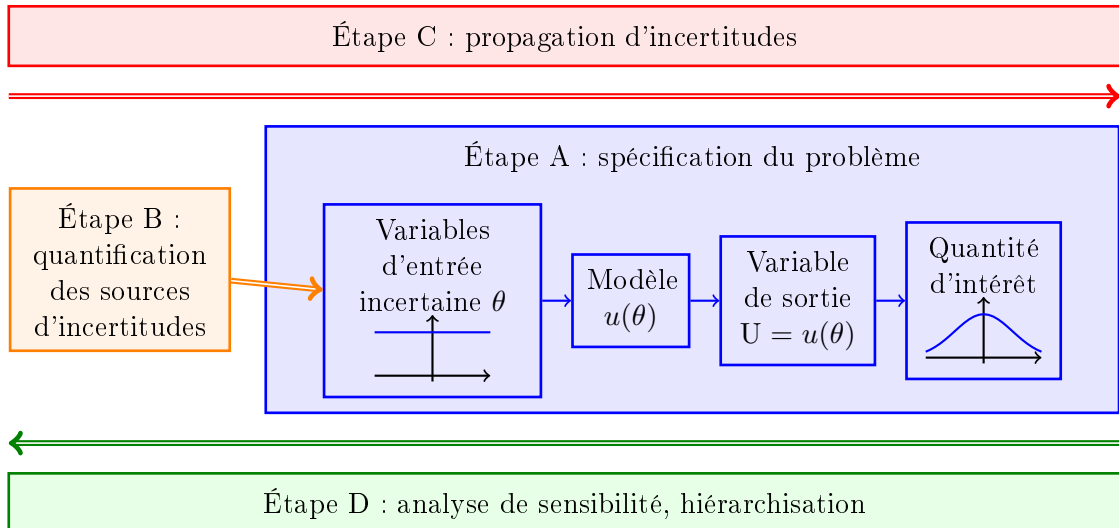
Étape C : propagation d'incertitudes

Étape A : spécification du problème

Étape B : quantification des sources d'incertitudes

Variables d'entrée incertaine $\theta$

Modèle $u(\theta)$

Variable de sortie $\mathrm{U} = u(\theta)$

Quantité d'intérêt

Étape D : analyse de sensibilité, hiérarchisation